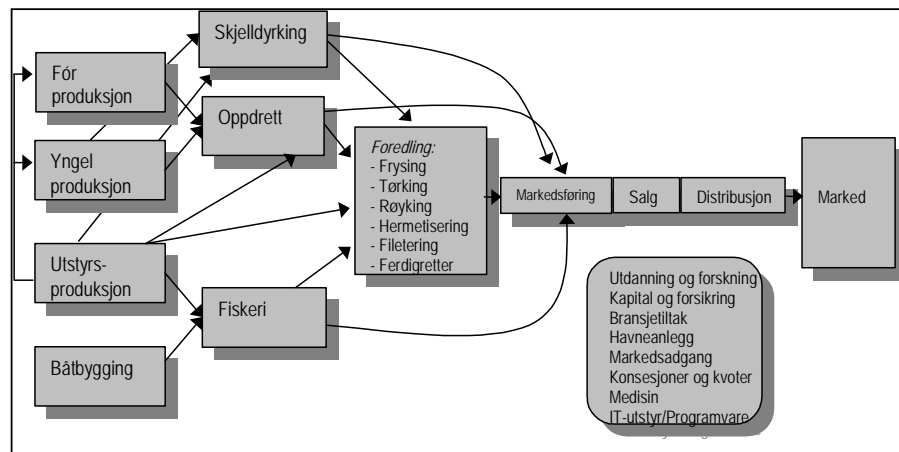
Skjelldyrking

Fór produksjon

Oppdrett

Yngel produksjon

Foredling:
- Frysing
- Tørking
- Røyking
- Hermetisering
- Filetering
- Ferdigretter

Markedsføring

Salg

Distribusjon

Marked

Utstyrs-produksjon

Fiskeri

Båtbygging

Utdanning og forskning
Kapital og forsikring
Bransjetiltak
Havneanlegg
Markedsadgang
Konsesjoner og kvoter
Medisin
IT-utstyr/Programvare